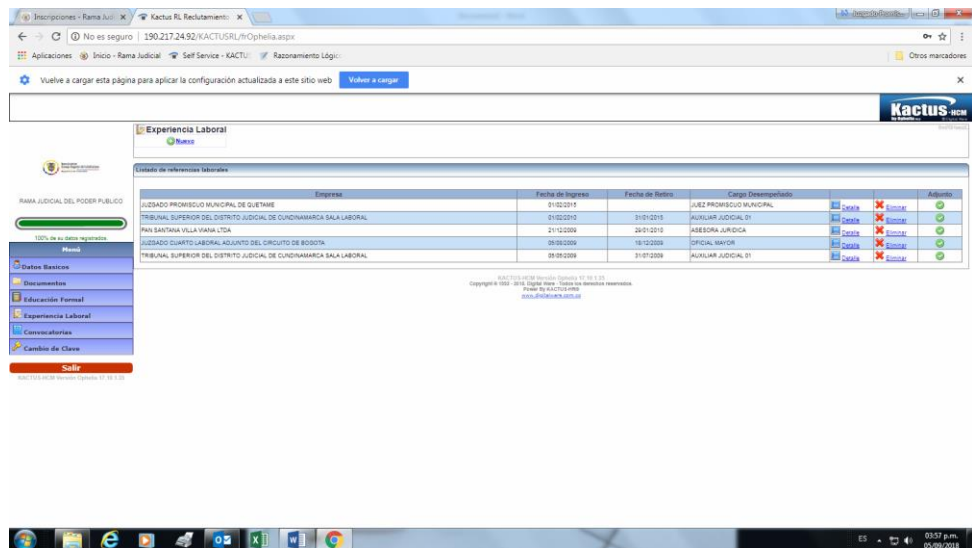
Inscripciones - Rama Judi ×
Kactus RL Reclutamiento ×

No es seguro | 190.217.24.92/KACTUSRL/frOphelia.aspx

Aplicaciones Inicio - Rama Judicial Self Service - KACTUS Razonamiento Lógico
Otros marcadores

Vuelve a cargar esta página para aplicar la configuración actualizada a este sitio web Volver a cargar

Kactus HCM

Experiencia Laboral
Nuevo

RAMA JUDICIAL DEL PODER PUBLICO

100% de su datos registrados

Menú
Datos Basicos
Documentos
Educación Formal
Experiencia Laboral
Convocatorias
Cambio de Clave
Salir
KACTUS-HCM Versión Ophelia 17.10.1.33

Listado de referencias laborales

| Empresa | Fecha de Ingreso | Fecha de Retiro | Cargo Desempeñado | | | Adjunto |
|---|---|---|---|---|---|---|
| JUZGADO PROMISCUO MUNICIPAL DE QUETAME | 01/02/2015 | | JUEZ PROMISCUO MUNICIPAL | Detalle | Eliminar | |
| TRIBUNAL SUPERIOR DEL DISTRITO JUDICIAL DE CUNDINAMARCA SALA LABORAL | 01/02/2010 | 31/01/2015 | AUXILIAR JUDICIAL 01 | Detalle | Eliminar | |
| PAN SANTANA VILLA VIANA LTDA | 21/12/2009 | 29/01/2010 | ASESORA JURIDICA | Detalle | Eliminar | |
| JUZGADO CUARTO LABORAL ADJUNTO DEL CIRCUITO DE BOGOTA | 05/08/2009 | 18/12/2009 | OFICIAL MAYOR | Detalle | Eliminar | |
| TRIBUNAL SUPERIOR DEL DISTRITO JUDICIAL DE CUNDINAMARCA SALA LABORAL | 05/05/2009 | 31/07/2009 | AUXILIAR JUDICIAL 01 | Detalle | Eliminar | |

KACTUS-HCM Versión Ophelia 17.10.1.33
Copyright © 1992 - 2016. Digital Ware - Todos los derechos reservados.
Power By KACTUS-HRM
www.digitalware.com.co

ES 03:57 p.m. 05/09/2018